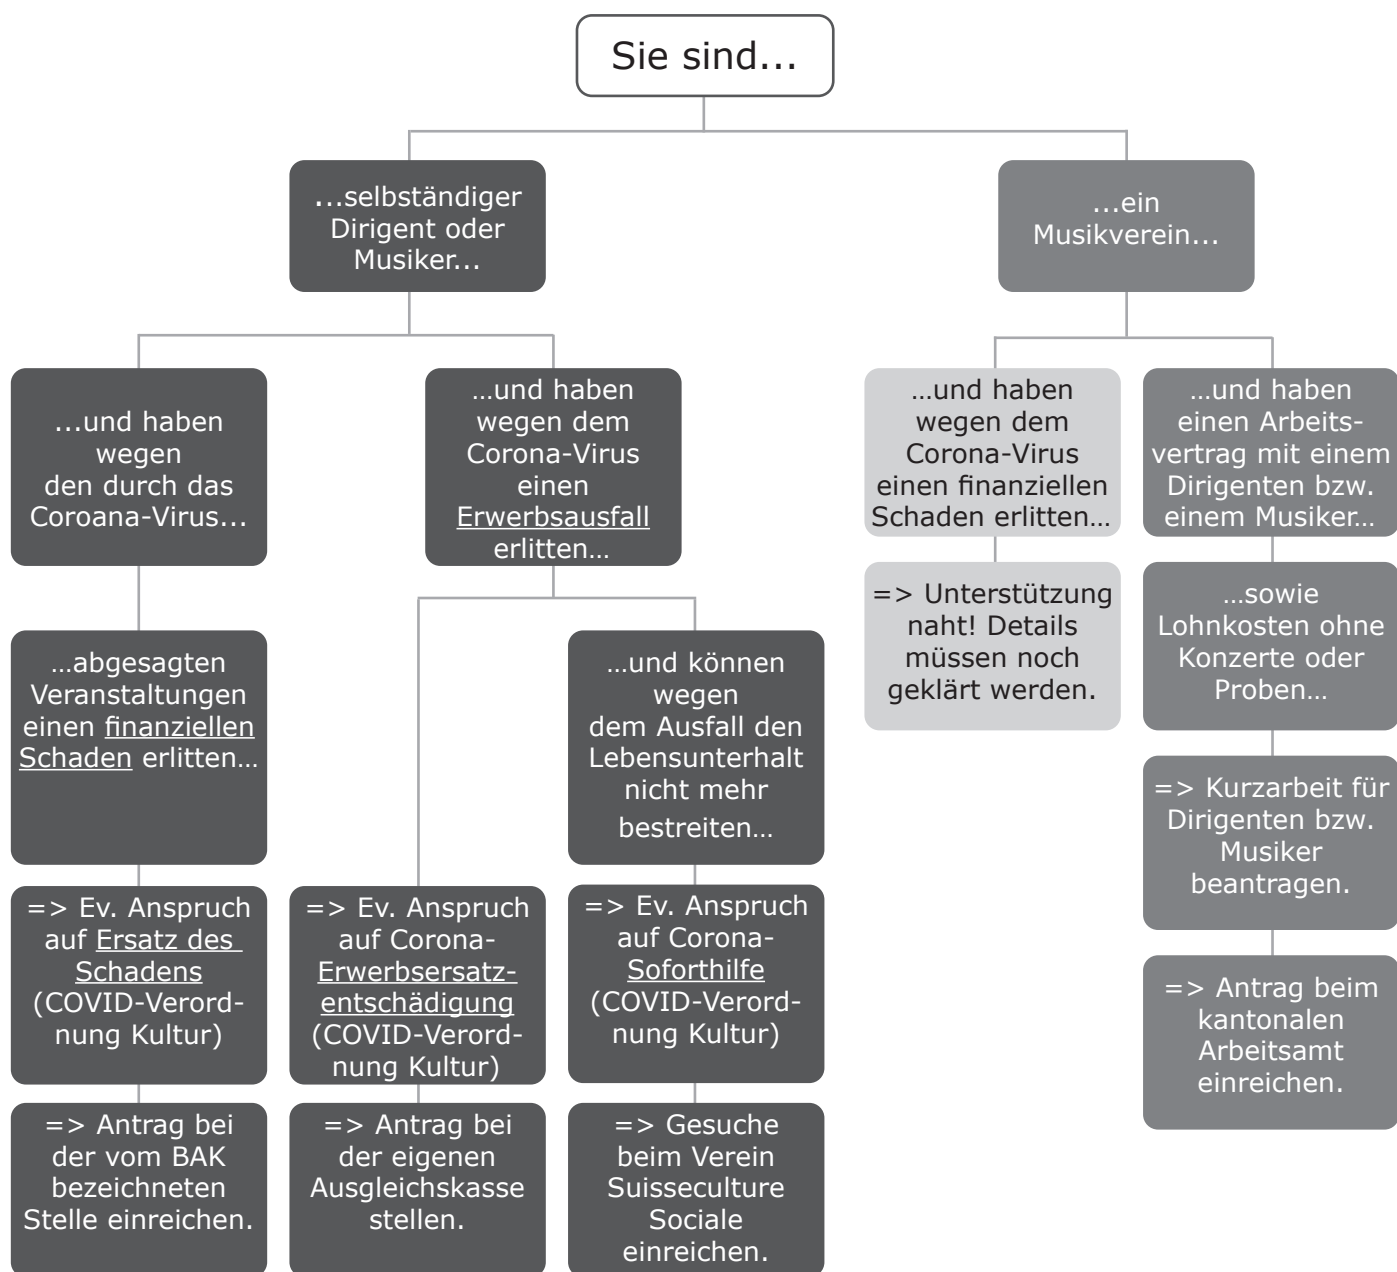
Sie sind...

...selbständiger Dirigent oder Musiker...

...und haben wegen den durch das Coroana-Virus...

...abgesagten Veranstaltungen einen finanziellen Schaden erlitten...

=> Ev. Anspruch auf Ersatz des Schadens (COVID-Verordnung Kultur)

=> Antrag bei der vom BAK bezeichneten Stelle einreichen.

...und haben wegen dem Corona-Virus einen Erwerbsausfall erlitten...

=> Ev. Anspruch auf Corona-Erwerbsersatzentschädigung (COVID-Verordnung Kultur)

=> Antrag bei der eigenen Ausgleichskasse stellen.

...und können wegen dem Ausfall den Lebensunterhalt nicht mehr bestreiten...

=> Ev. Anspruch auf Corona-Soforthilfe (COVID-Verordnung Kultur)

=> Gesuche beim Verein Suisseculture Sociale einreichen.

...ein Musikverein...

...und haben wegen dem Corona-Virus einen finanziellen Schaden erlitten...

=> Unterstützung naht! Details müssen noch geklärt werden.

...und haben einen Arbeitsvertrag mit einem Dirigenten bzw. einem Musiker...

...sowie Lohnkosten ohne Konzerte oder Proben...

=> Kurzarbeit für Dirigenten bzw. Musiker beantragen.

=> Antrag beim kantonalen Arbeitsamt einreichen.